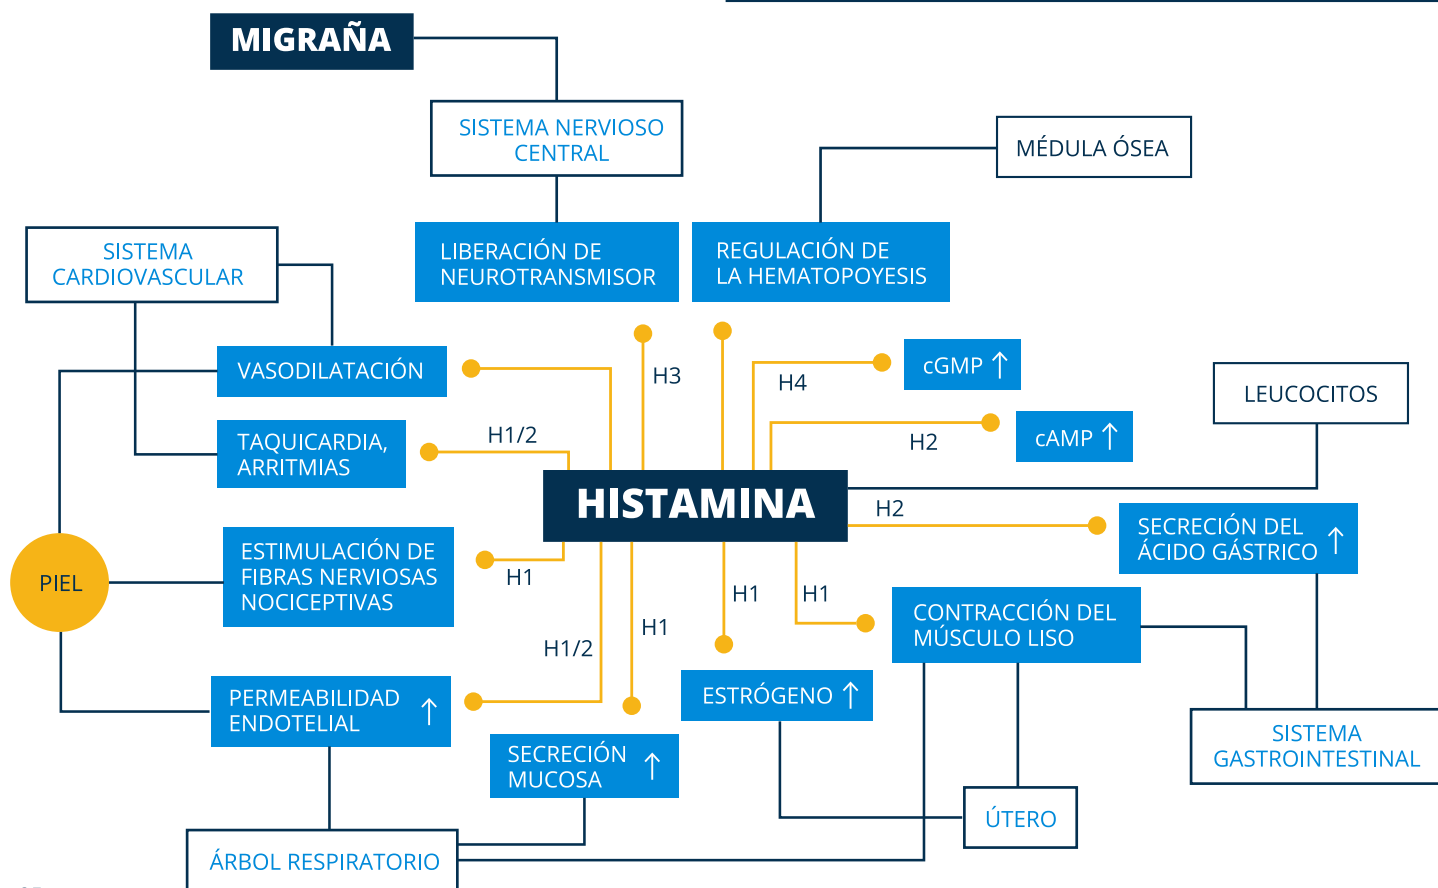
MIGRAÑA

SISTEMA NERVIOSO CENTRAL

MÉDULA ÓSEA

SISTEMA CARDIOVASCULAR

LIBERACIÓN DE NEUROTRANSMISOR

REGULACIÓN DE LA HEMATOPOYESIS

VASODILATACIÓN

H3

H4

cGMP ↑

LEUCOCITOS

TAQUICARDIA, ARRITMIAS

H1/2

H2

cAMP ↑

HISTAMINA

H2

SECRECIÓN DEL ÁCIDO GÁSTRICO ↑

PIEL

ESTIMULACIÓN DE FIBRAS NERVIOSAS NOCICEPTIVAS

H1

H1

H1

CONTRACCIÓN DEL MÚSCULO LISO

H1

H1/2

PERMEABILIDAD ENDOTELIAL ↑

ESTRÓGENO ↑

SISTEMA GASTROINTESTINAL

SECRECIÓN MUCOSA ↑

ÚTERO

ÁRBOL RESPIRATORIO